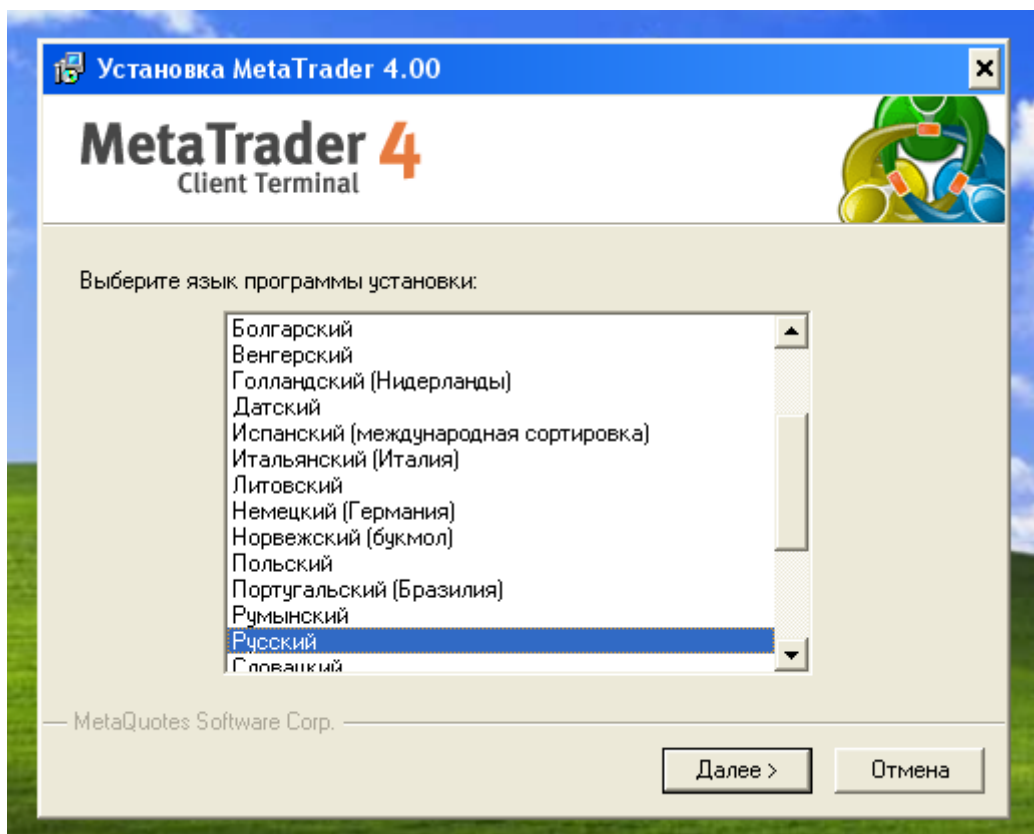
Установка MetaTrader 4.00

MetaTrader 4
Client Terminal

Выберите язык программы установки:

Болгарский
Венгерский
Голландский (Нидерланды)
Датский
Испанский (международная сортировка)
Итальянский (Италия)
Литовский
Немецкий (Германия)
Норвежский (букмол)
Польский
Португальский (Бразилия)
Румынский
Русский
Словацкий

MetaQuotes Software Corp.

Далее >
Отмена